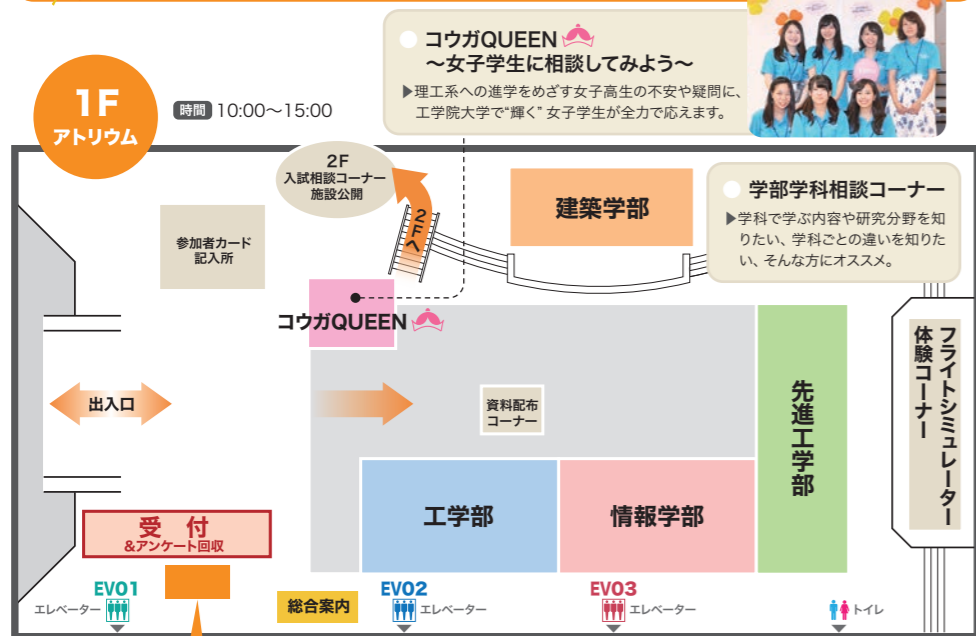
1F
アトリウム

時間 10:00～15:00

コウガQUEEN
～女子学生に相談してみよう～
▶理工系への進学をめざす女子高生の不安や疑問に、工学院大学で"輝く"女子学生が全力で応えます。

2F
入試相談コーナー
施設公開

2Fへ

建築学部

学部学科相談コーナー
▶学科で学ぶ内容や研究分野を知りたい、学科ごとの違いを知りたい、そんな方にオススメ。

参加者カード
記入所

コウガQUEEN

出入口

資料配布
コーナー

先進工学部

フライトシミュレーター
体験コーナー

工学部

情報学部

受付
&アンケート回収

EV01
エレベーター

総合案内

EV02
エレベーター

EV03
エレベーター

トイレ